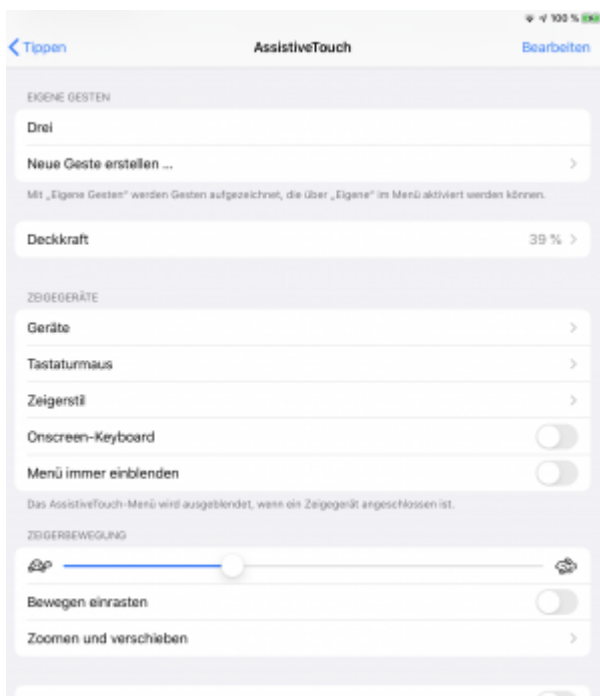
100 %

Tippen
AssistiveTouch
Bearbeiten

EIGENE GESTEN
Drei
Neue Geste erstellen ...
Mit „Eigene Gesten“ werden Gesten aufgezeichnet, die über „Eigene“ im Menü aktiviert werden können.

Deckkraft
39 %

ZEIGEGERÄTE
Geräte
Tastaturmaus
Zeigerstil
Onscreen-Keyboard
Menü immer einblenden
Das AssistiveTouch-Menü wird ausgeblendet, wenn ein Zeigegerät angeschlossen ist.

ZEIGERBEWEGUNG
Bewegen einrasten
Zoomen und verschieben